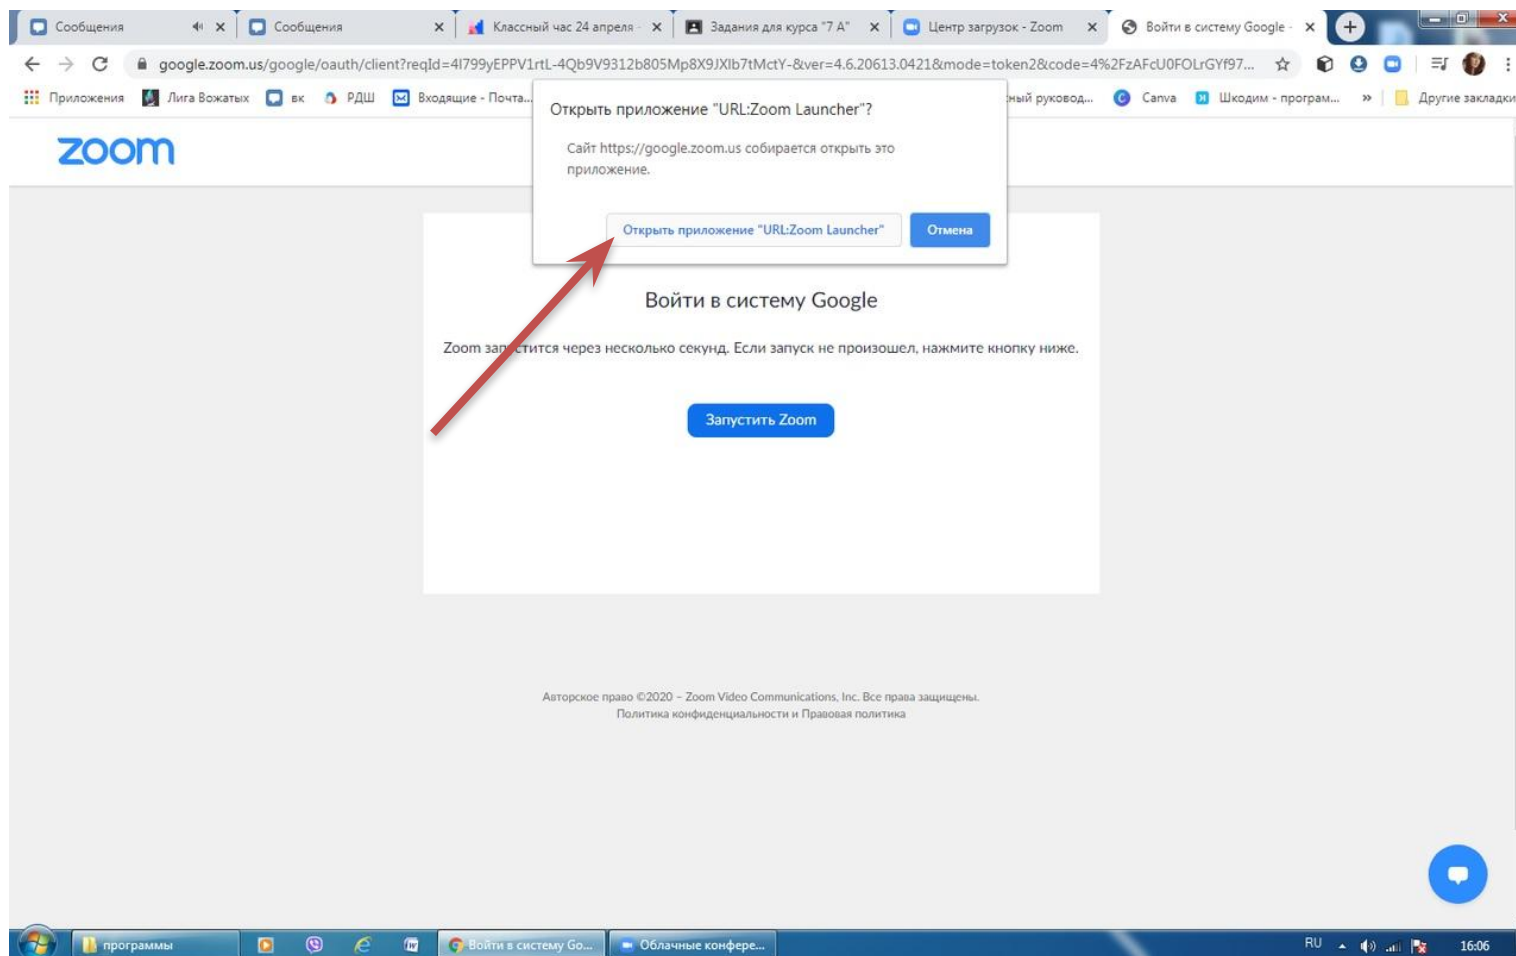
Сообщения ×
Сообщения ×
Классный час 24 апреля ×
Задания для курса "7 А" ×
Центр загрузок - Zoom ×
Войти в систему Google ×

google.zoom.us/google/oauth/client?reqId=4I799yEPPV1rtL-4Qb9V9312b805Mp8X9JXlb7tMctY-&ver=4.6.20613.0421&mode=token2&code=4%2FzAFcU0FOLrGYf97...

Приложения Лига Вожатых вк РДШ Входящие - Почта... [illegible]ный руковод... Canva Шкодим - програм... » Другие закладки

zoom

Открыть приложение "URL:Zoom Launcher"?

Сайт https://google.zoom.us собирается открыть это приложение.

Открыть приложение "URL:Zoom Launcher" Отмена

Войти в систему Google

Zoom за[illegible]стится через несколько секунд. Если запуск не произошел, нажмите кнопку ниже.

Запустить Zoom

Авторское право ©2020 - Zoom Video Communications, Inc. Все права защищены.
Политика конфиденциальности и Правовая политика

программы Войти в систему Go... Облачные конфере... RU 16:06